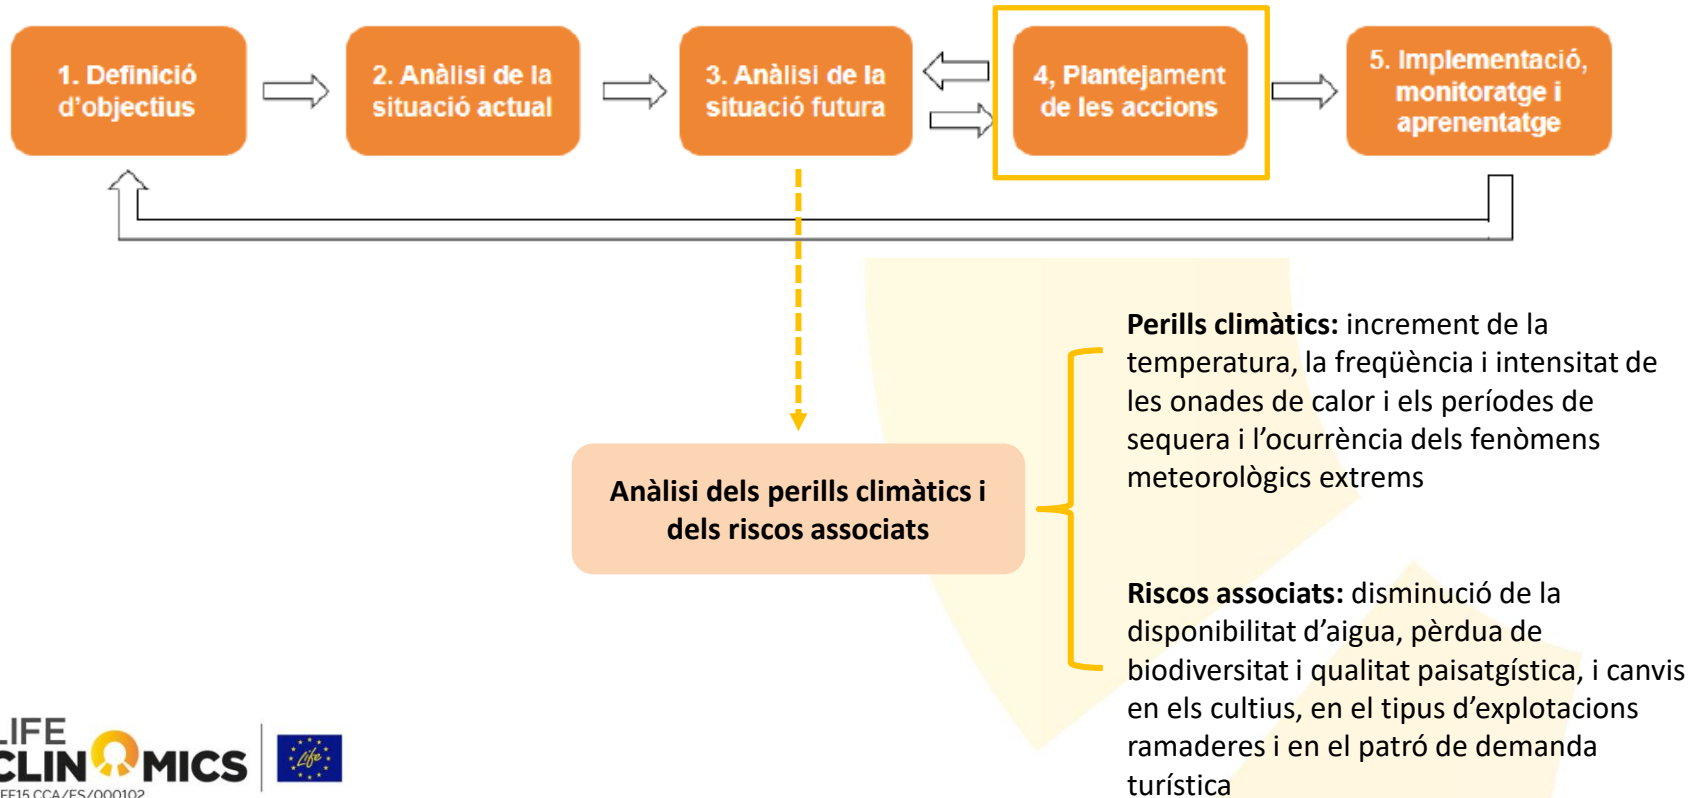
1. Definició d'objectius

2. Anàlisi de la situació actual

3. Anàlisi de la situació futura

4, Plantejament de les accions

5. Implementació, monitoratge i aprenentatge

Anàlisi dels perills climàtics i dels riscos associats

**Perills climàtics:** increment de la temperatura, la freqüència i intensitat de les onades de calor i els períodes de sequera i l'ocurrència dels fenòmens meteorològics extrems

**Riscos associats:** disminució de la disponibilitat d'aigua, pèrdua de biodiversitat i qualitat paisatgística, i canvis en els cultius, en el tipus d'explotacions ramaderes i en el patró de demanda turística

LIFE CLINOMICS

Life

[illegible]EE15 CCA/ES/000102